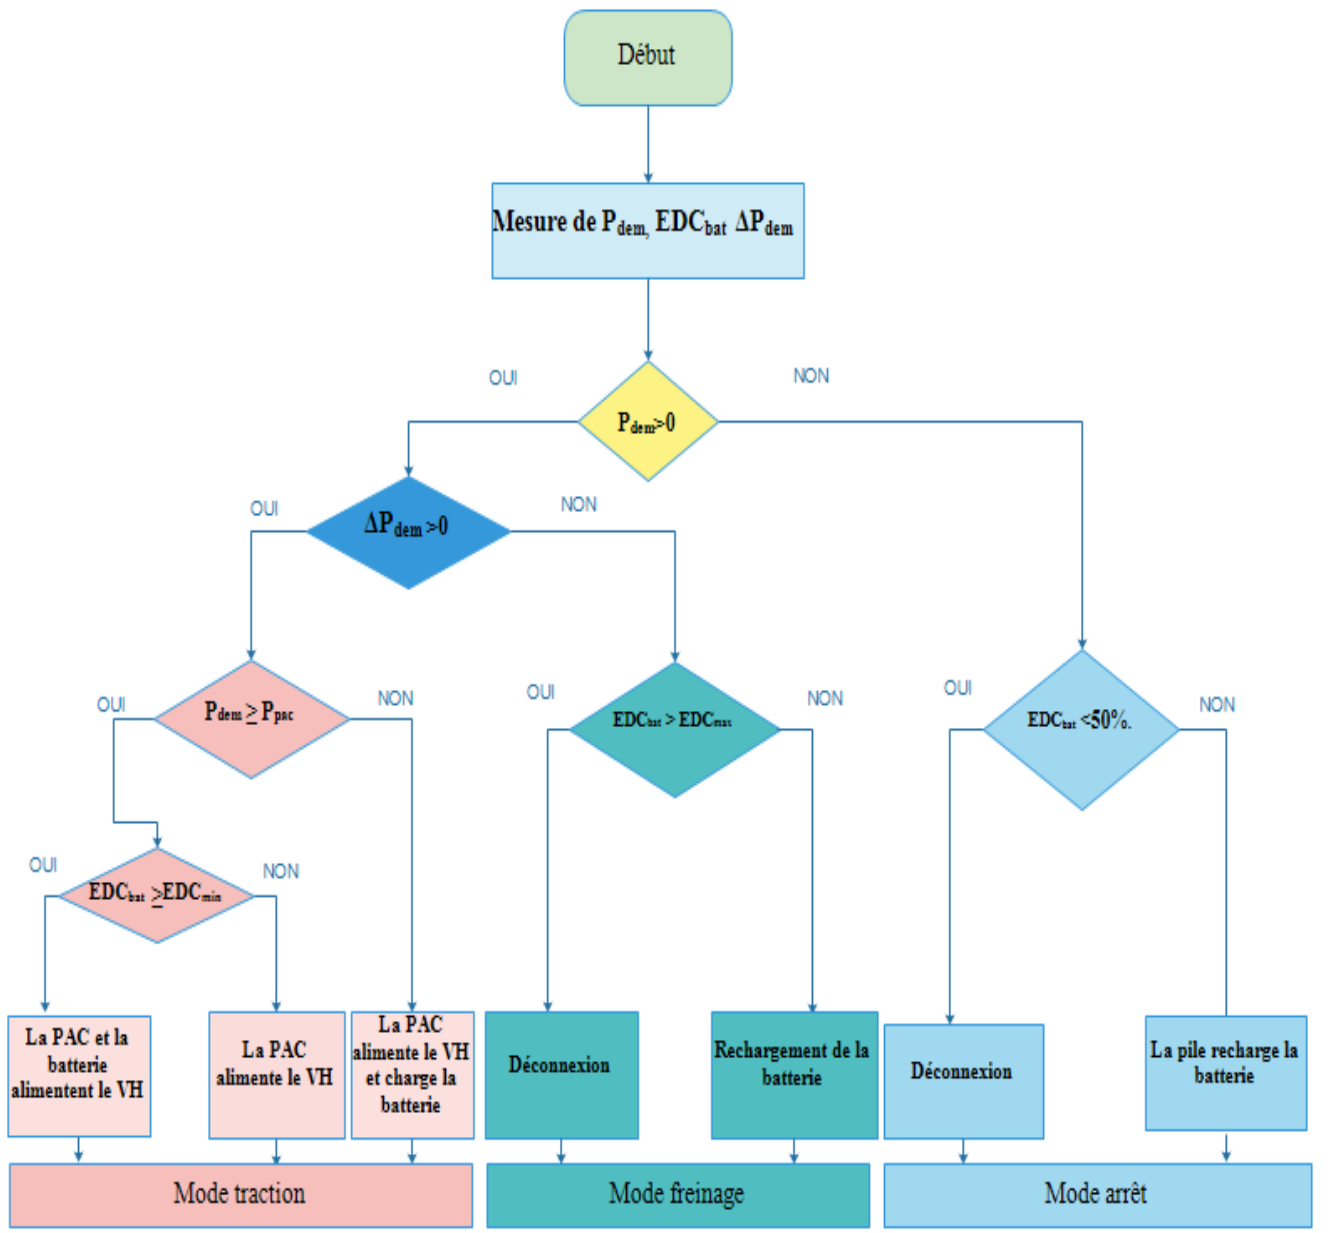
Début

Mesure de $P_{dem,}$ $EDC_{bat}$ $\Delta P_{dem}$

OUI

NON

$P_{dem}>0$

OUI

$\Delta P_{dem}>0$

NON

OUI

$P_{dem} \geq P_{pac}$

NON

OUI

$EDC_{bat} > EDC_{max}$

NON

OUI

$EDC_{bat} <50\%.$

NON

OUI

$EDC_{bat} \geq EDC_{min}$

NON

La PAC et la batterie alimentent le VH

La PAC alimente le VH

La PAC alimente le VH et charge la batterie

Déconnexion

Rechargement de la batterie

Déconnexion

La pile recharge la batterie

Mode traction

Mode freinage

Mode arrêt